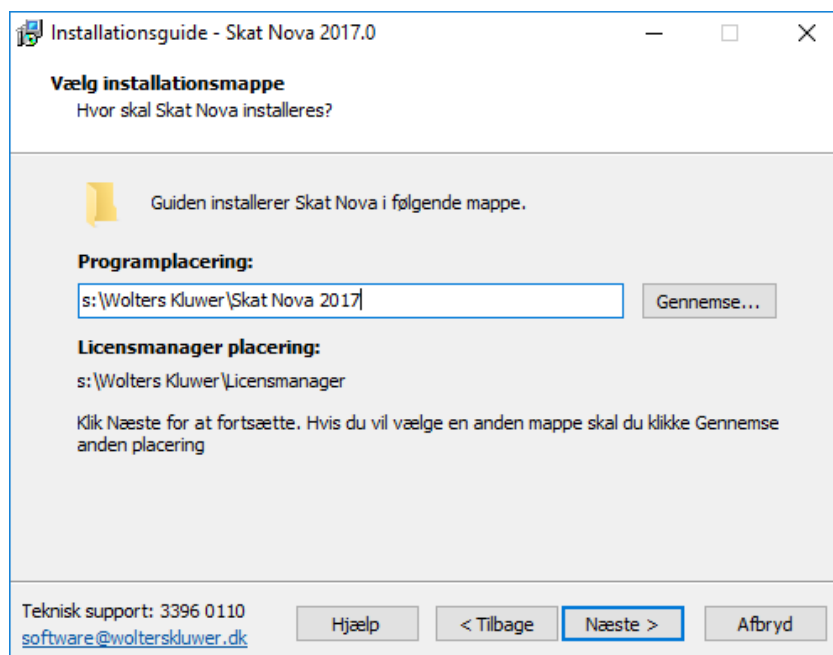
Installationsguide - Skat Nova 2017.0

Vælg installationsmappe
Hvor skal Skat Nova installeres?

Guiden installerer Skat Nova i følgende mappe.

Programplacering:

s:\Wolters Kluwer\Skat Nova 2017

Gennemse...

Licensmanager placering:

s:\Wolters Kluwer\Licensmanager

Klik Næste for at fortsætte. Hvis du vil vælge en anden mappe skal du klikke Gennemse anden placering

Teknisk support: 3396 0110
software@wolterskluwer.dk

Hjælp

< Tilbage

Næste >

Afbryd